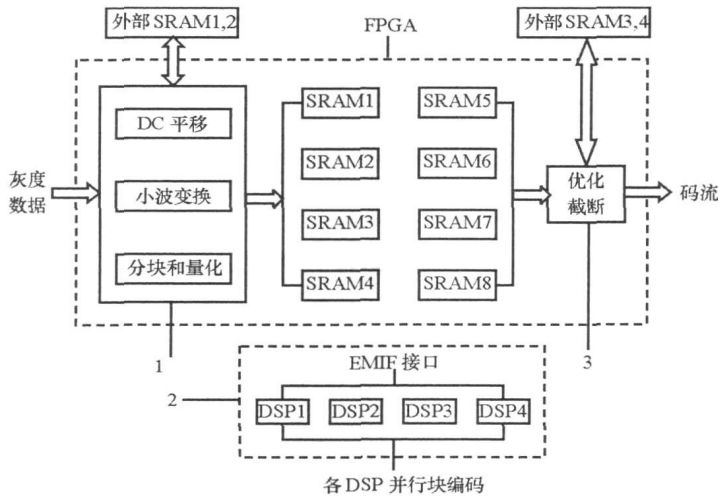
外部 SRAM1,2

FPGA

外部 SRAM3,4

灰度数据

DC 平移

小波变换

分块和量化

SRAM1

SRAM2

SRAM3

SRAM4

SRAM5

SRAM6

SRAM7

SRAM8

优化截断

码流

1

3

2

EMIF 接口

DSP1

DSP2

DSP3

DSP4

各 DSP 并行块编码